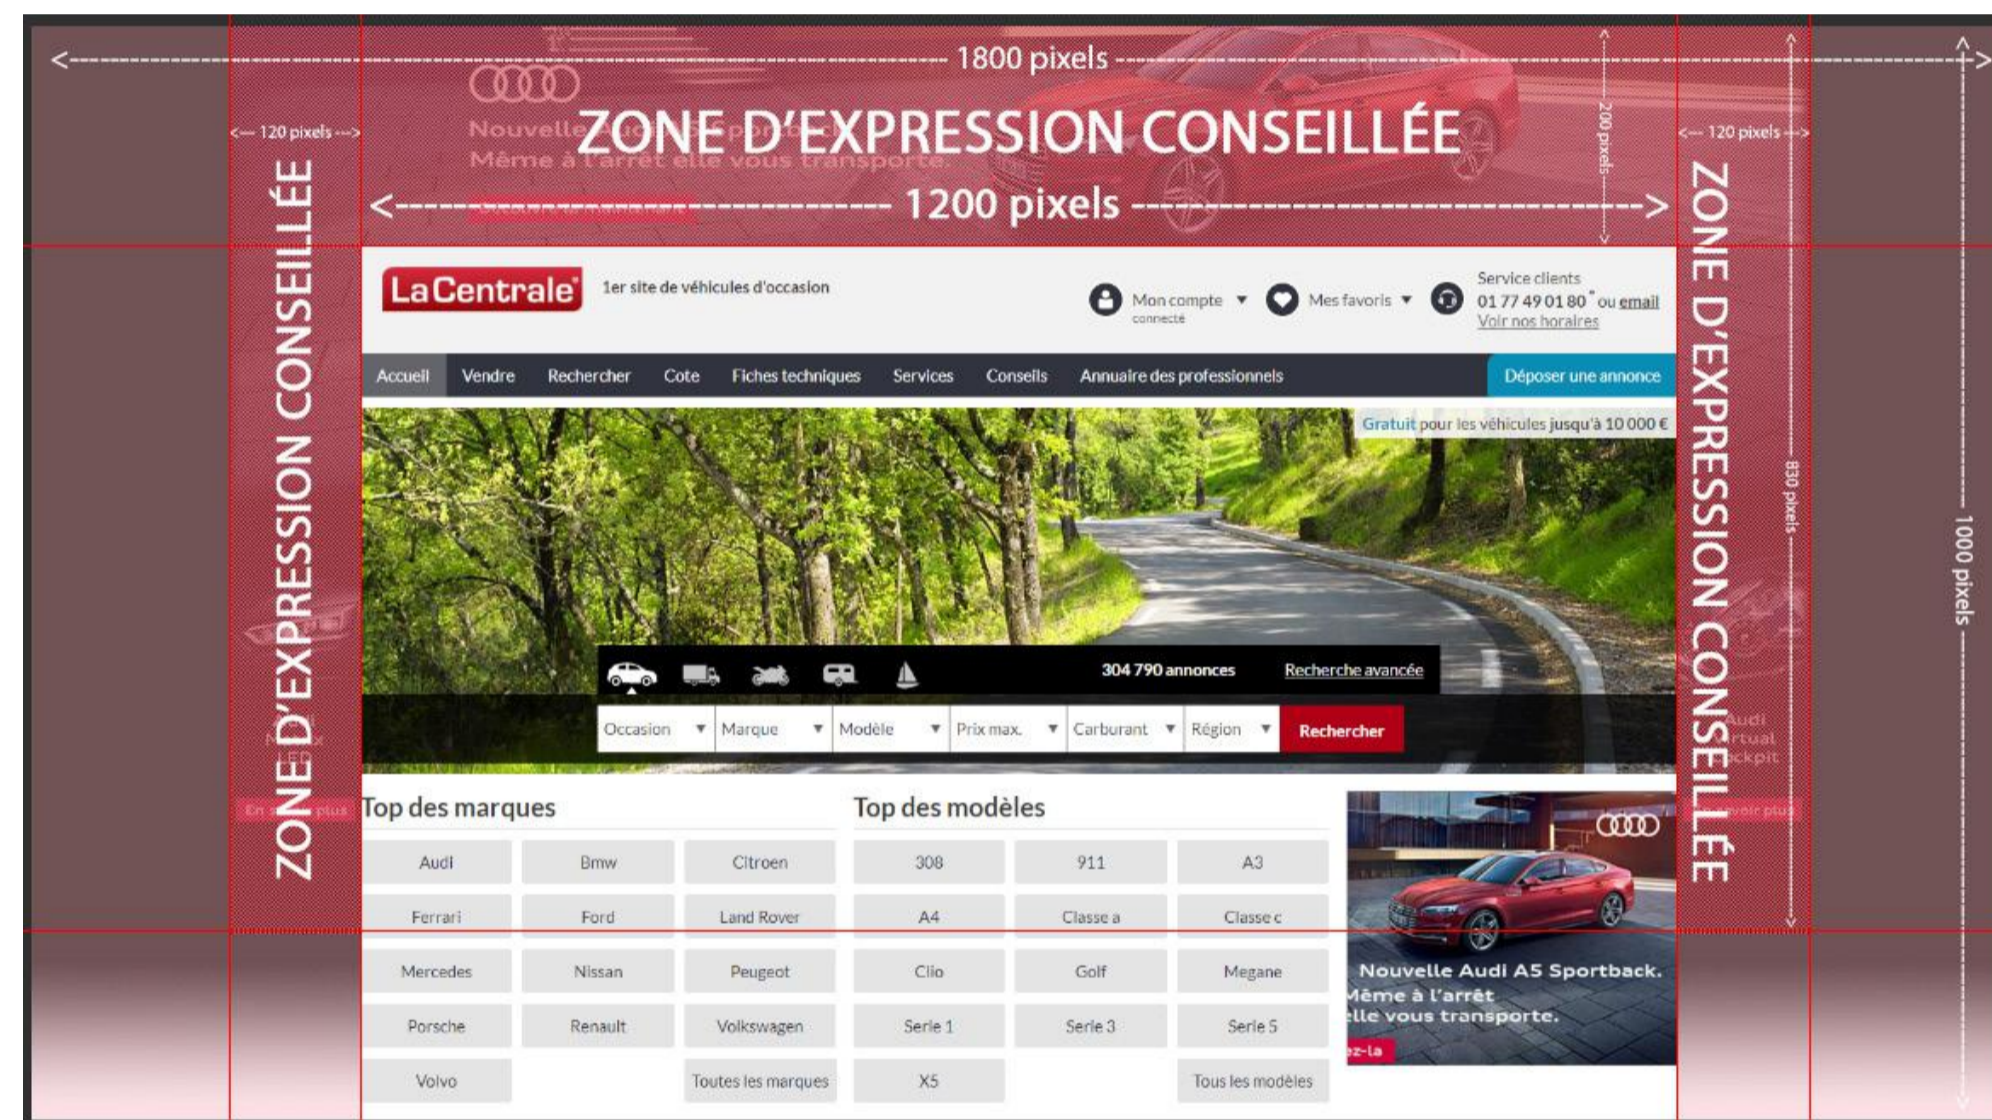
1800 pixels

ZONE D'EXPRESSION CONSEILLÉE

120 pixels

120 pixels

Nouvelle

Même à l'arrêt elle vous transporte.

200 pixels

1200 pixels

ZONE D'EXPRESSION CONSEILLÉE

ZONE D'EXPRESSION CONSEILLÉE

LaCentrale

1er site de véhicules d'occasion

Mon compte ▼
connecté

Mes favoris ▼

Service clients
01 77 49 01 80 * ou email
Voir nos horaires

Accueil | Vendre | Rechercher | Cote | Fiches techniques | Services | Conseils | Annuaire des professionnels | Déposer une annonce

Gratuit pour les véhicules jusqu'à 10 000 €

830 pixels

1000 pixels

304 790 annonces

Recherche avancée

Occasion ▼ | Marque ▼ | Modèle ▼ | Prix max. ▼ | Carburant ▼ | Région ▼ | Rechercher

Top des marques

| Audi | Bmw | Citroen |
|---|---|---|
| Ferrari | Ford | Land Rover |
| Mercedes | Nissan | Peugeot |
| Porsche | Renault | Volkswagen |
| Volvo | | Toutes les marques |

Top des modèles

| 308 | 911 | A3 |
|---|---|---|
| A4 | Classe a | Classe c |
| Clio | Golf | Megane |
| Serie 1 | Serie 3 | Serie 5 |
| X5 | | Tous les modèles |

Nouvelle Audi A5 Sportback.
Même à l'arrêt
elle vous transporte.
z-la